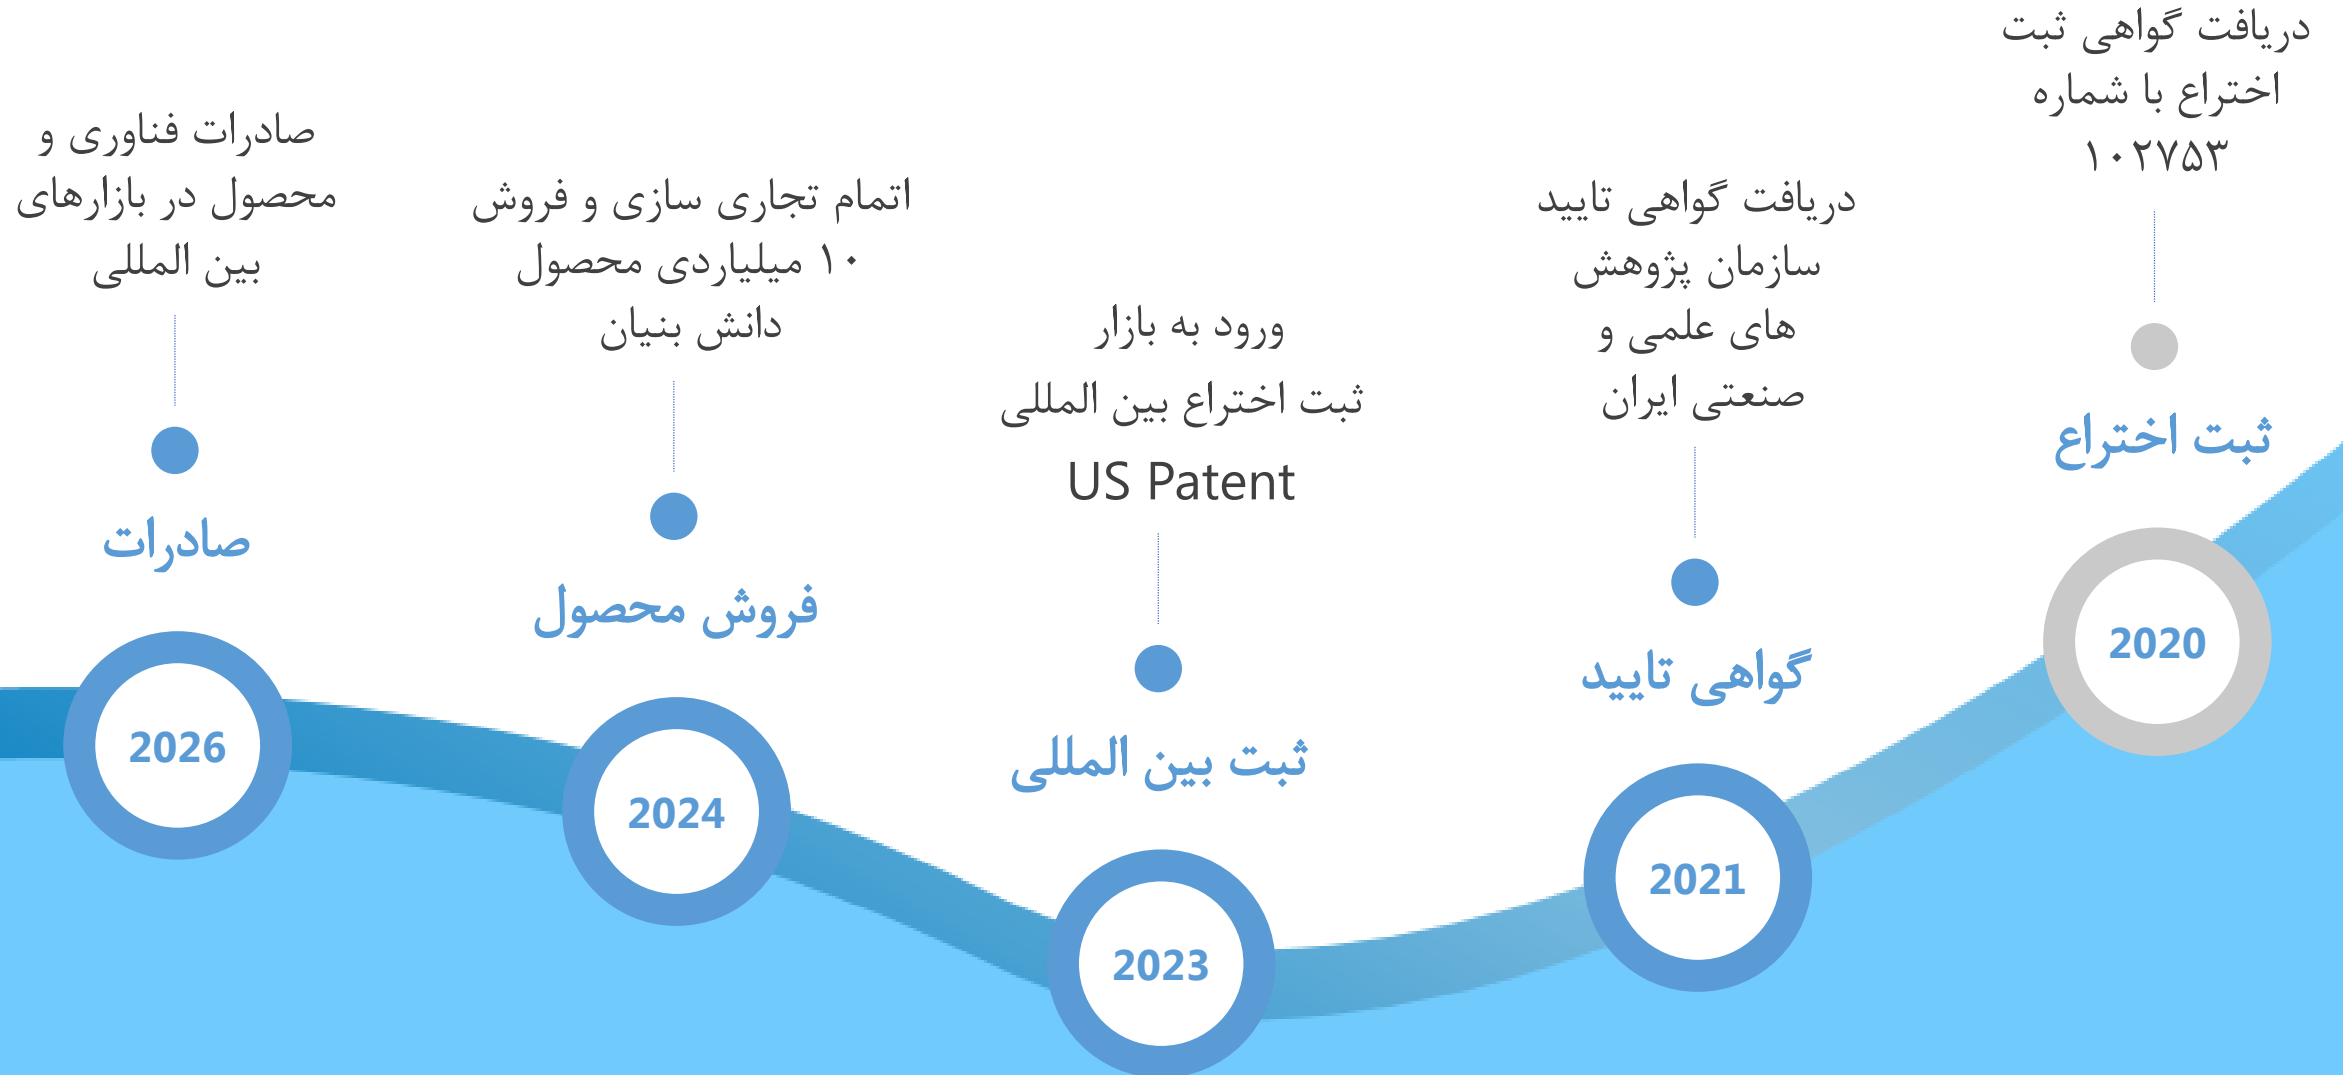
دریافت گواهی ثبت اختراع با شماره ۱۰۲۷۵۳

ثبت اختراع

2020

دریافت گواهی تایید سازمان پژوهش های علمی و صنعتی ایران

گواهی تایید

2021

ورود به بازار ثبت اختراع بین المللی US Patent

ثبت بین المللی

2023

اتمام تجاری سازی و فروش ۱۰ میلیاردی محصول دانش بنیان

فروش محصول

2024

صادرات فناوری و محصول در بازارهای بین المللی

صادرات

2026